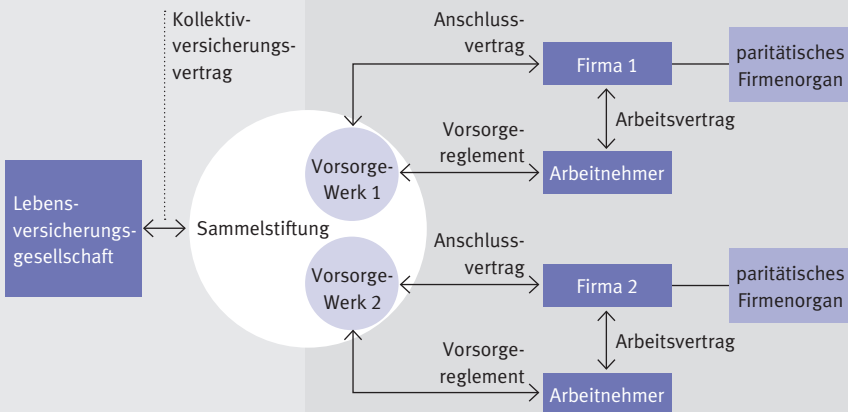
Kollektivversicherungsvertrag

Anschlussvertrag

Firma 1

paritätisches Firmenorgan

Arbeitsvertrag

Vorsorgereglement

Vorsorge-Werk 1

Arbeitnehmer

Lebensversicherungsgesellschaft

Sammelstiftung

Anschlussvertrag

Vorsorge-Werk 2

Firma 2

paritätisches Firmenorgan

Arbeitsvertrag

Vorsorgereglement

Arbeitnehmer